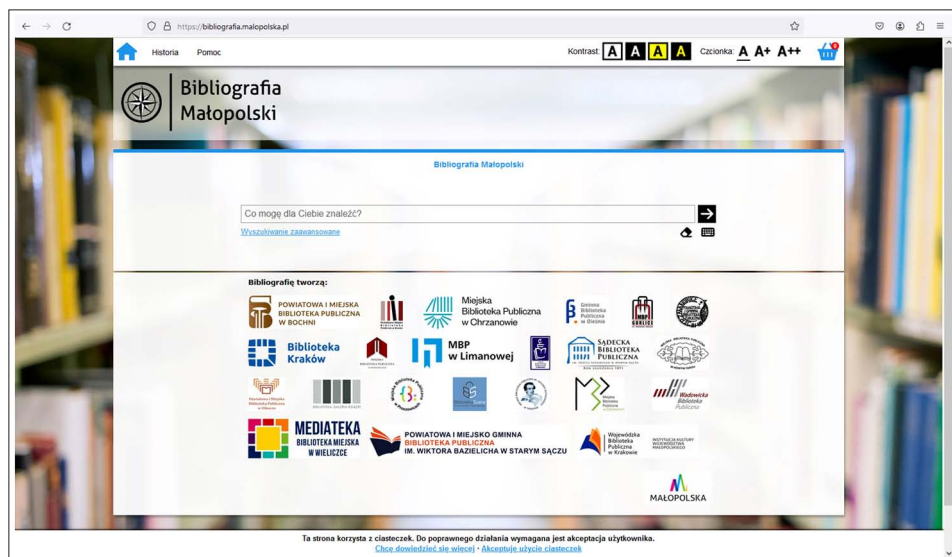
https://bibliografia.malopolska.pl

Historia Pomoc

Kontrast: A A A A Czcionka: A A+ A++

0

Bibliografia Małopolski

Bibliografia Małopolski

Co mogę dla Ciebie znaleźć?

Wyszukiwanie zaawansowane

Bibliografię tworzą:

POWIATOWA I MIEJSKA BIBLIOTEKA PUBLICZNA W BOCHNI

Miejska Biblioteka Publiczna w Chrzanowie

Gminna Biblioteka Publiczna w Olesnie

GORLICE

Biblioteka Kraków

MBP w Limanowej

SĄDECKA BIBLIOTEKA PUBLICZNA

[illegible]

BIBLIOTEKA KALETKA KRAKÓW

Miejska Biblioteka Publiczna

Wadowicka Biblioteka Publiczna

MEDIATEKA BIBLIOTEKA MIEJSKA W WIELICZCE

POWIATOWA I MIEJSKO GMINNA BIBLIOTEKA PUBLICZNA IM. WIKTORA BAZIELICHA W STARYM SĄCZU

Wojewódzka Biblioteka Publiczna w Krakowie

INSTYTUCJA KULTURY WOJEWÓDZTWA MAŁOPOLSKIEGO

MAŁOPOLSKA

Ta strona korzysta z ciasteczek. Do poprawnego działania wymagana jest akceptacja użytkownika.
Chcę dowiedzieć się więcej • Akceptuję użycie ciasteczek